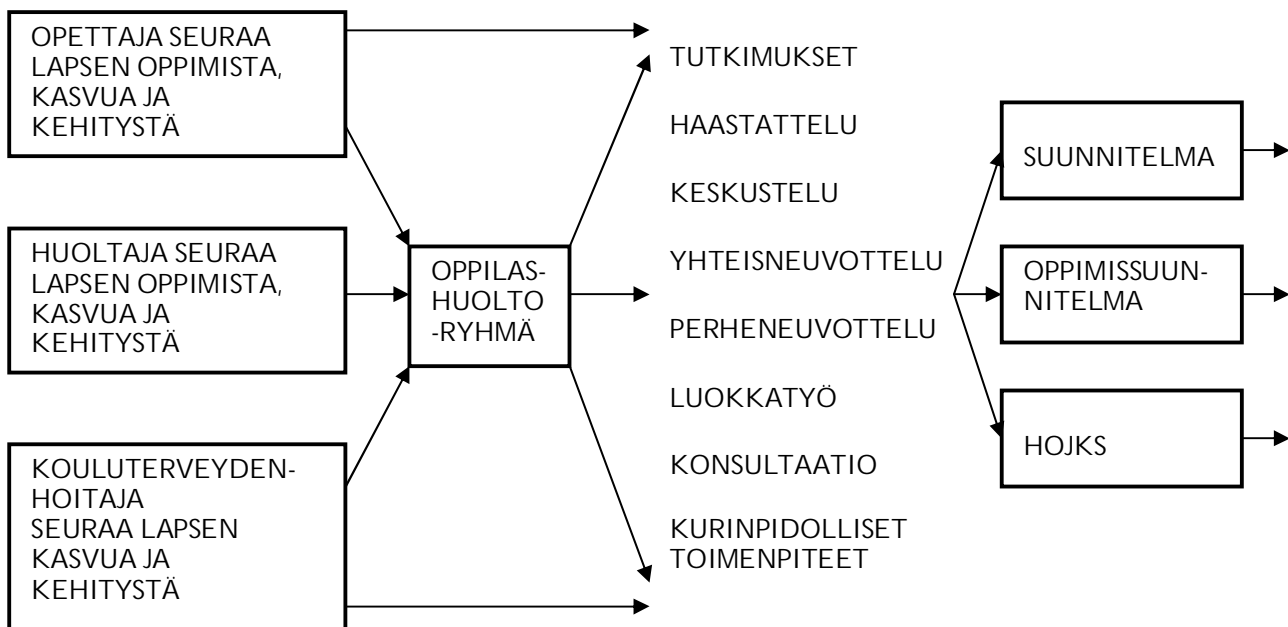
OPETTAJA SEURAA LAPSEN OPPIMISTA, KASVUA JA KEHITYSTÄ

HUOLTAJA SEURAA LAPSEN OPPIMISTA, KASVUA JA KEHITYSTÄ

KOULUTERVEYDENHOITAJA SEURAA LAPSEN KASVUA JA KEHITYSTÄ

OPPILAS-HUOLTO-RYHMÄ

TUTKIMUKSET

HAASTATTELU

KESKUSTELU

YHTEISNEUVOTTELU

PERHENEUVOTTELU

LUOKKATYÖ

KONSULTAATIO

KURINPIDOLLISET TOIMENPITEET

SUUNNITELMA

OPPIMISSUUNNITELMA

HOJKS